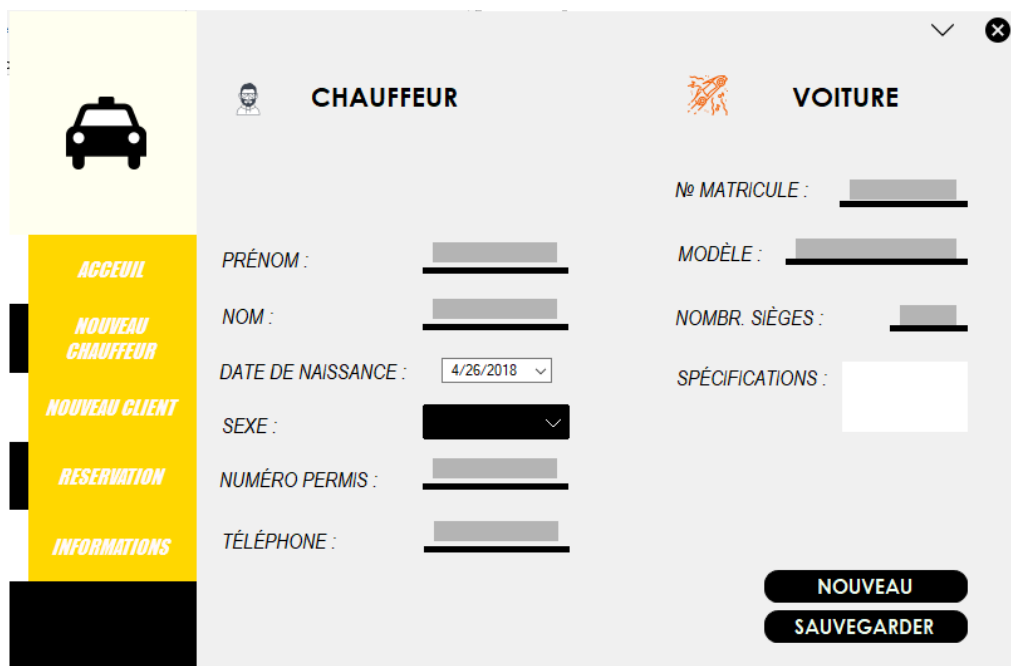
ACCEUIL

NOUVEAU CHAUFFEUR

NOUVEAU CLIENT

RESERVATION

INFORMATIONS

CHAUFFEUR

PRÉNOM :

NOM :

DATE DE NAISSANCE : 4/26/2018

SEXE :

NUMÉRO PERMIS :

TÉLÉPHONE :

VOITURE

№ MATRICULE :

MODÈLE :

NOMBR. SIÈGES :

SPÉCIFICATIONS :

NOUVEAU

SAUVEGARDER